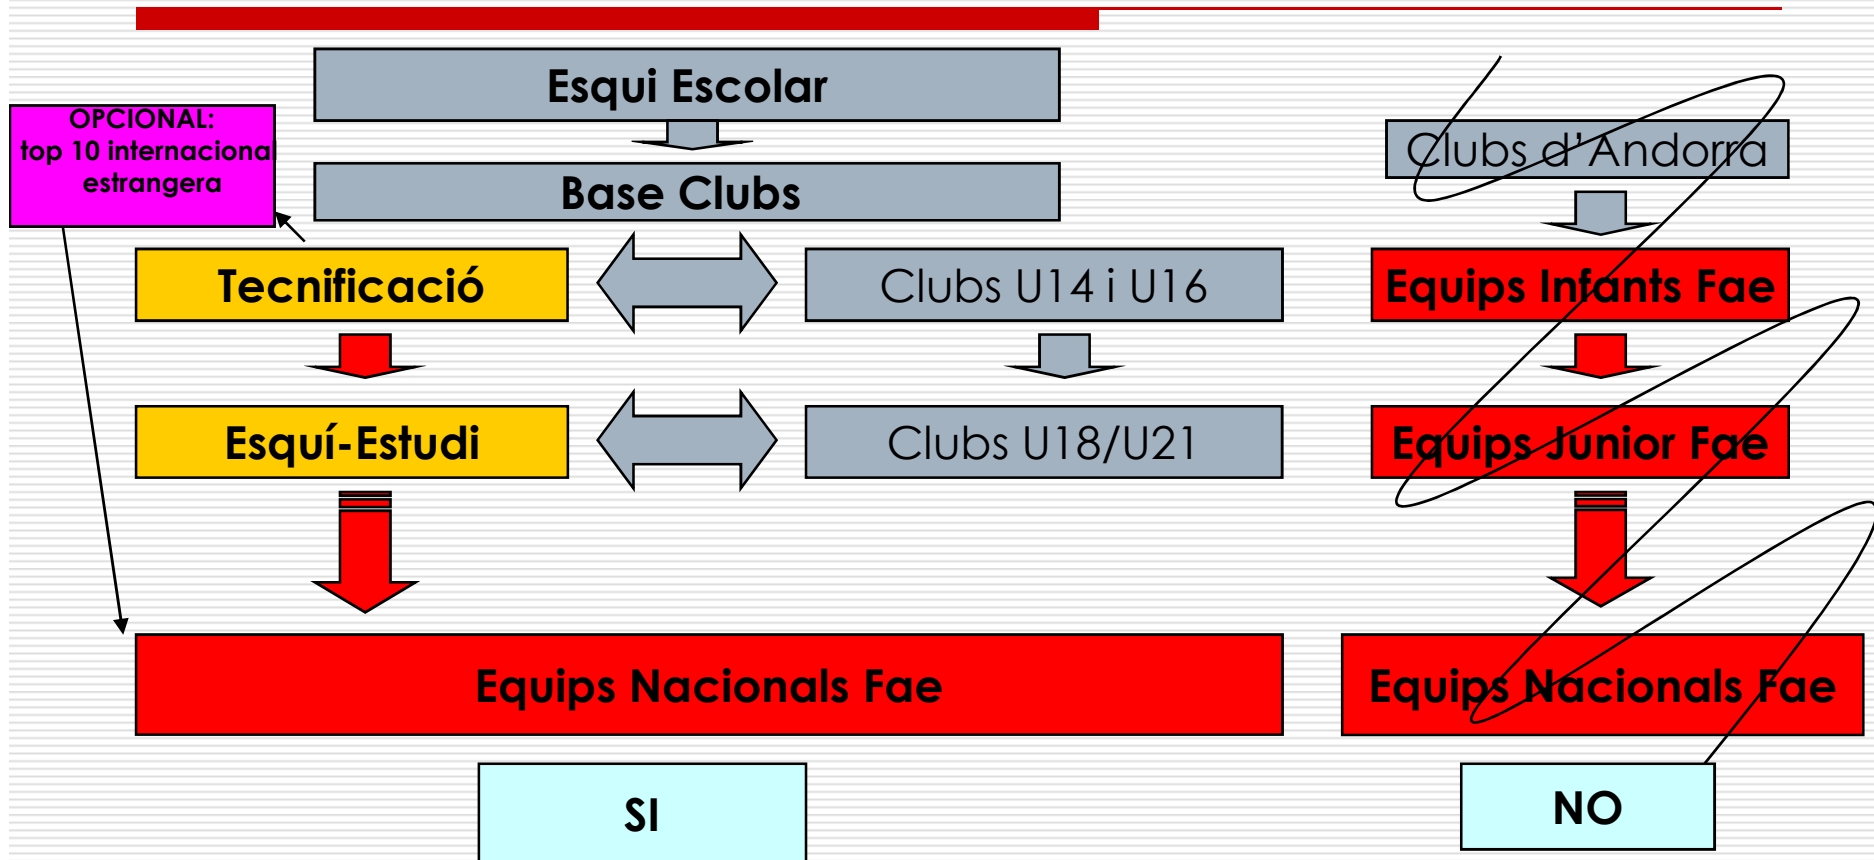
Esqui Escolar

Base Clubs

OPCIONAL: top 10 internaciona estrangera

Tecnificació

Clubs U14 i U16

Esquí-Estudi

Clubs U18/U21

Equips Nacionals Fae

SI

Clubs d'Andorra

Equips Infants Fae

Equips Junior Fae

Equips Nacionals Fae

NO